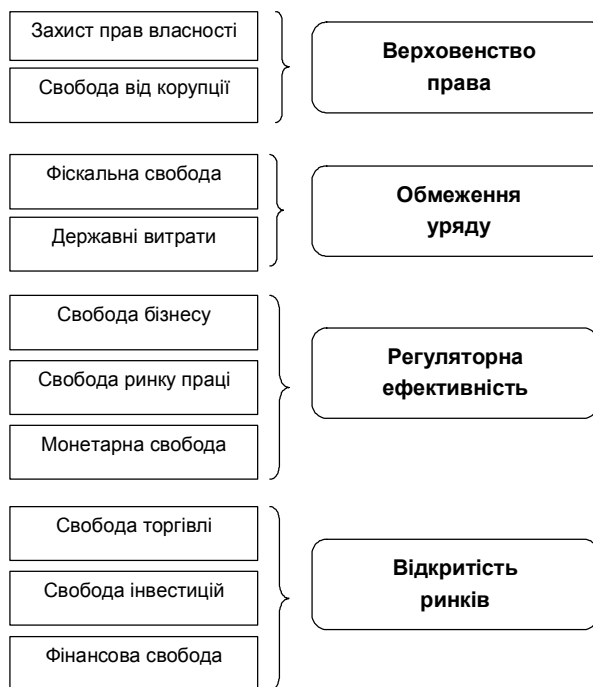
Захист прав власності

Свобода від корупції

Верховенство права

Фіскальна свобода

Державні витрати

Обмеження уряду

Свобода бізнесу

Свобода ринку праці

Монетарна свобода

Регуляторна ефективність

Свобода торгівлі

Свобода інвестицій

Фінансова свобода

Відкритість ринків